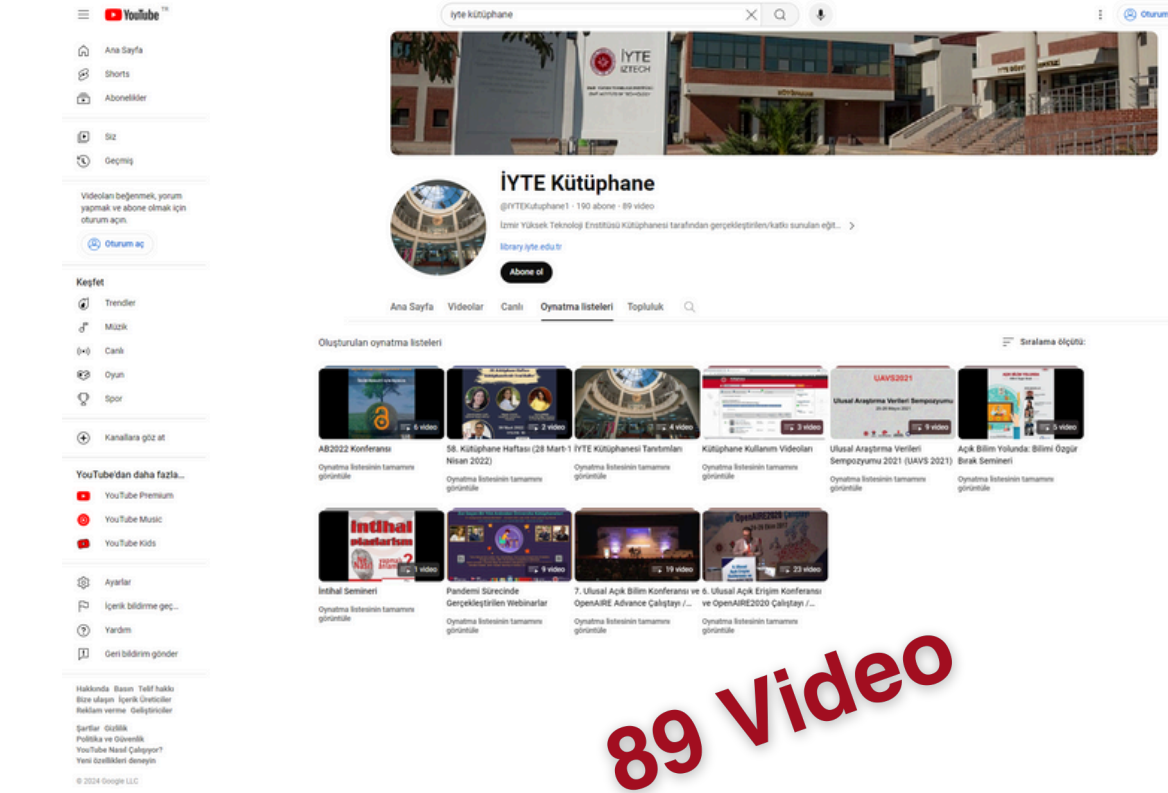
YouTube TR

iyte kütüphane

Oturum

Ana Sayfa
Shorts
Abonelikler

Siz
Geçmiş

Videoları beğenmek, yorum yapmak ve abone olmak için oturum açın.

Oturum aç

Keşfet
Trendler
Müzik
Canlı
Oyun
Spor

Kanallara göz at

YouTube'dan daha fazla...
YouTube Premium
YouTube Music
YouTube Kids

Ayarlar
İçerik bildirme geç...
Yardım
Geri bildirim gönder

Hakkında Basın Telif hakkı Bize ulaşın İçerik Üreticiler Reklam verme Geliştiriciler

Şartlar Gizlilik Politika ve Güvenlik YouTube Nasıl Çalışıyor? Yeni özellikleri deneyin

© 2024 Google LLC

İYTE IZTECH

İYTE Kütüphane
@IYTEKutuphane1 · 190 abone · 89 video
İzmir Yüksek Teknoloji Enstitüsü Kütüphanesi tarafından gerçekleştirilen/katkı sunulan eğit...
library.iyte.edu.tr
Abone ol

Ana Sayfa Videolar Canlı Oynatma listeleri Topluluk

Oluşturulan oynatma listeleri
Sıralama ölçütü:

6 video
AB2022 Konferansı
Oynatma listesinin tamamını görüntüle

2 video
58. Kütüphane Haftası (28 Mart-1 Nisan 2022)
Oynatma listesinin tamamını görüntüle

4 video
İYTE Kütüphanesi Tanıtımları
Oynatma listesinin tamamını görüntüle

3 video
Kütüphane Kullanım Videoları
Oynatma listesinin tamamını görüntüle

UAVS2021
Ulusal Araştırma Verileri Sempozyumu
9 video
Ulusal Araştırma Verileri Sempozyumu 2021 (UAVS 2021)
Oynatma listesinin tamamını görüntüle

5 video
Açık Bilim Yolunda: Bilimi Özgür Bırak Semineri
Oynatma listesinin tamamını görüntüle

intihal
1 video
İntihal Semineri
Oynatma listesinin tamamını görüntüle

9 video
Pandemi Sürecinde Gerçekleştirilen Webinarlar
Oynatma listesinin tamamını görüntüle

19 video
7. Ulusal Açık Bilim Konferansı ve OpenAIRE Advance Çalıştayı /...
Oynatma listesinin tamamını görüntüle

23 video
6. Ulusal Açık Erişim Konferansı ve OpenAIRE2020 Çalıştayı /...
Oynatma listesinin tamamını görüntüle

89 Video